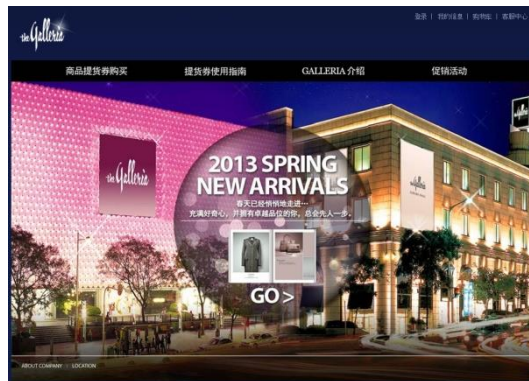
the Galleria

登录 | 我的信息 | 购物车 | 客服中心

商品提货券购买　提货券使用指南　GALLERIA 介绍　促销活动

the Galleria

2013 SPRING NEW ARRIVALS

春天已经悄悄地走进…
充满好奇心，并拥有卓越品位的你，总会先人一步。

GO >

ABOUT COMPANY | LOCATION